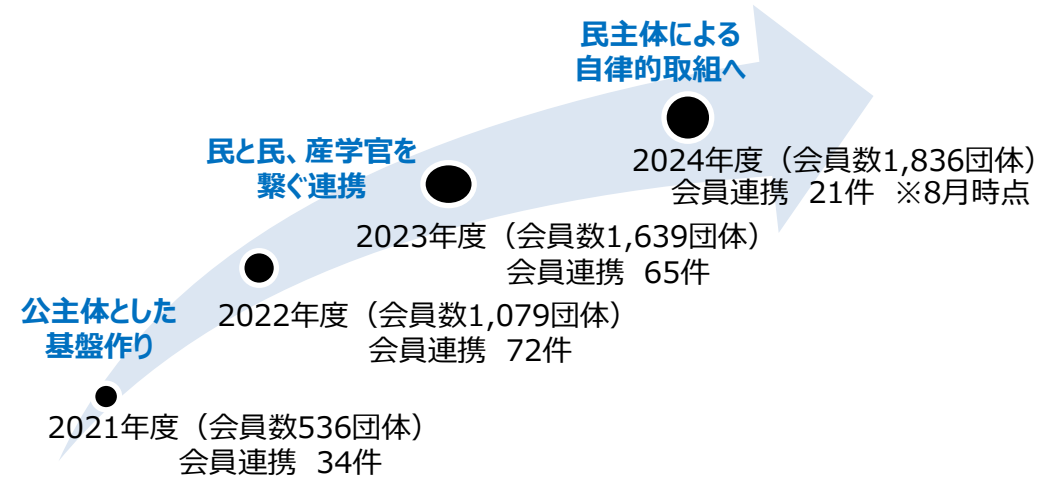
民主体による
自律的取組へ

2024年度（会員数1,836団体）
会員連携 21件 ※8月時点

民と民、産学官を
繋ぐ連携

2023年度（会員数1,639団体）
会員連携 65件

2022年度（会員数1,079団体）
会員連携 72件

公主体とした
基盤作り

2021年度（会員数536団体）
会員連携 34件